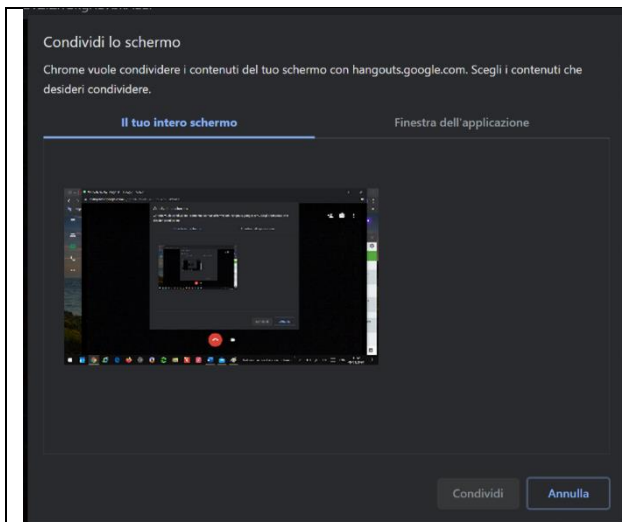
Condividi lo schermo

Chrome vuole condividere i contenuti del tuo schermo con hangouts.google.com. Scegli i contenuti che desideri condividere.

Il tuo intero schermo

Finestra dell'applicazione

Condividi

Annulla